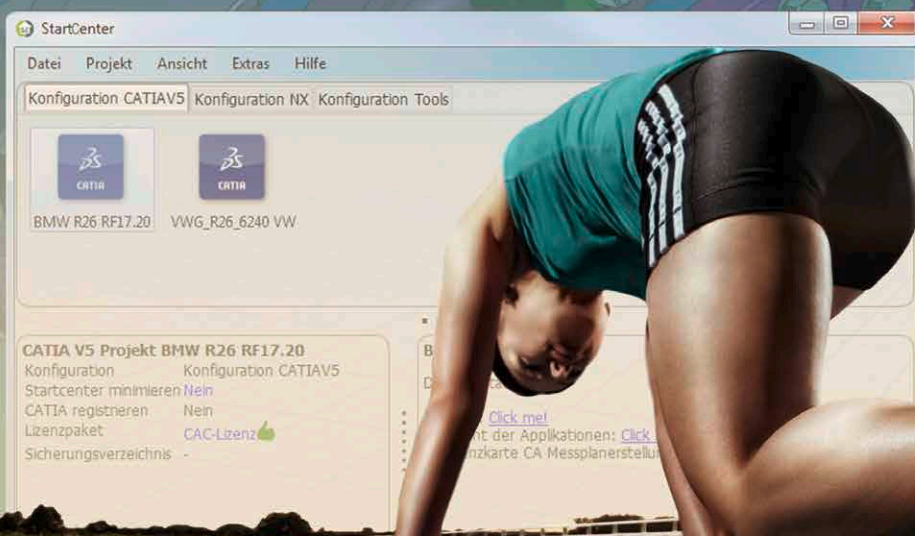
StartCenter

Datei Projekt Ansicht Extras Hilfe

Konfiguration CATIAV5 Konfiguration NX Konfiguration Tools

3DS CATIA
BMW R26 RF17.20

3DS CATIA
VWG_R26_6240 VW

CATIA V5 Projekt BMW R26 RF17.20
Konfiguration Konfiguration CATIAV5
Startcenter minimieren Nein
CATIA registrieren Nein
Lizenzpaket CAC-Lizenz
Sicherungsverzeichnis -

B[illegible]
D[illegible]
Click me!
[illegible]nt der Applikationen: Click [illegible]
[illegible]nzkarte CA Messplanerstellu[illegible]